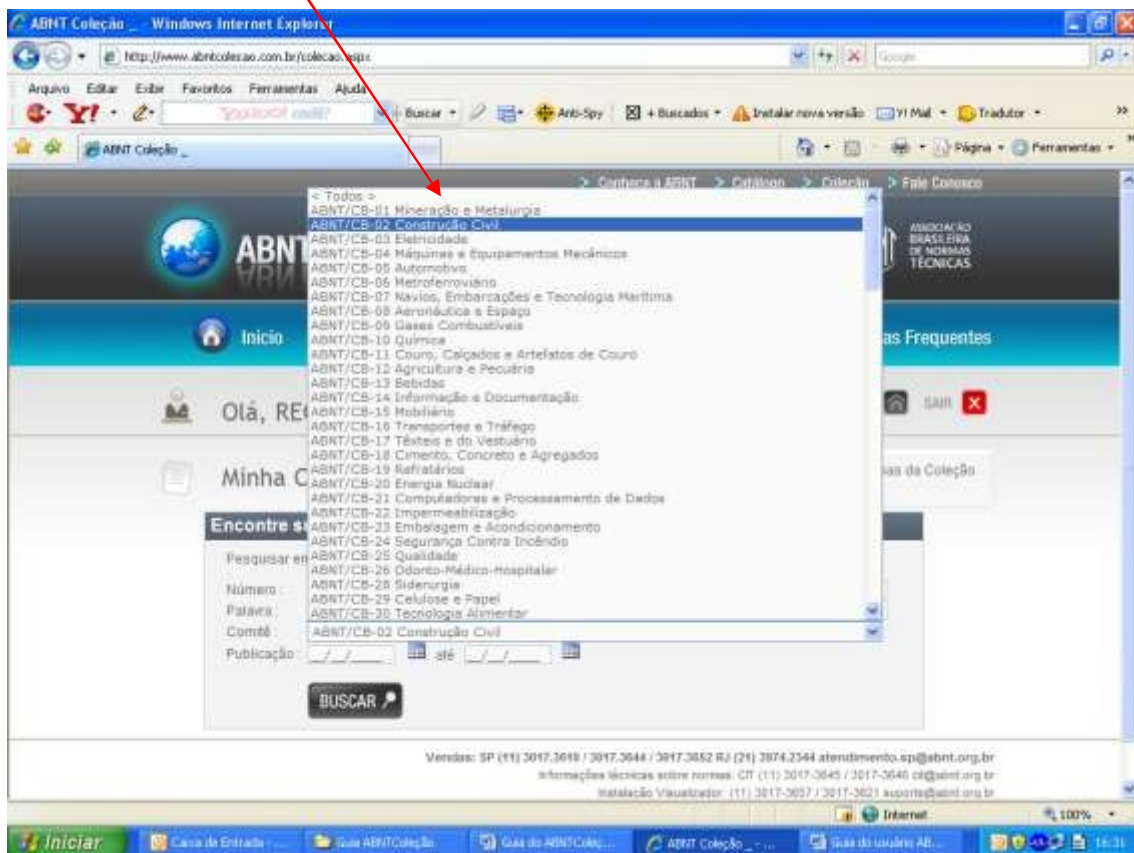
ABNT Coleção _ - Windows Internet Explorer

http://www.abntcolecao.com.br/colecao.aspx

Google

Arquivo Editar Exibir Favoritos Ferramentas Ajuda

Y! Buscar Anti-Spy + Buscados Instalar nova versão Y! Mail Tradutor

ABNT Coleção _

Página Ferramentas

> Conheça a ABNT > Catálogo > Coleção > Fale Conosco

ABN

ASSOCIAÇÃO BRASILEIRA DE NORMAS TÉCNICAS

Início

as Frequentes

Olá, RE

SAIR

Minha C

as da Coleção

Encontre s

Pesquisar en

Número :

Palavra :

Comitê : ABNT/CB-02 Construção Civil

Publicação : \_/\_/\_ até \_/\_/\_

BUSCAR

< Todos >
ABNT/CB-01 Mineração e Metalurgia
ABNT/CB-02 Construção Civil
ABNT/CB-03 Eletricidade
ABNT/CB-04 Máquinas e Equipamentos Mecânicos
ABNT/CB-05 Automotivo
ABNT/CB-06 Metroferroviário
ABNT/CB-07 Navios, Embarcações e Tecnologia Marítima
ABNT/CB-08 Aeronáutica e Espaço
ABNT/CB-09 Gases Combustíveis
ABNT/CB-10 Química
ABNT/CB-11 Couro, Calçados e Artefatos de Couro
ABNT/CB-12 Agricultura e Pecuária
ABNT/CB-13 Bebidas
ABNT/CB-14 Informação e Documentação
ABNT/CB-15 Mobiliário
ABNT/CB-16 Transportes e Tráfego
ABNT/CB-17 Têxteis e do Vestuário
ABNT/CB-18 Cimento, Concreto e Agregados
ABNT/CB-19 Refratários
ABNT/CB-20 Energia Nuclear
ABNT/CB-21 Computadores e Processamento de Dados
ABNT/CB-22 Impermeabilização
ABNT/CB-23 Embalagem e Acondicionamento
ABNT/CB-24 Segurança Contra Incêndio
ABNT/CB-25 Qualidade
ABNT/CB-26 Odonto-Médico-Hospitalar
ABNT/CB-28 Siderurgia
ABNT/CB-29 Celulose e Papel
ABNT/CB-30 Tecnologia Alimentar

Vendas: SP (11) 3017.3618 / 3017.3644 / 3017.3652 RJ (21) 3974.2344 atendimento.sp@abnt.org.br
Informações técnicas sobre normas: CT (11) 3017-3645 / 3017-3646 ct@abnt.org.br
Instalação Visualizador: (11) 3017-3057 / 3017-3021 suporte@abnt.org.br

Internet 100%

Iniciar Caixa de Entrada - ... Guia ABNTColeção Guia do ABNTColeç... ABNT Coleção _ - ... Guia do usuário AB... 16:31